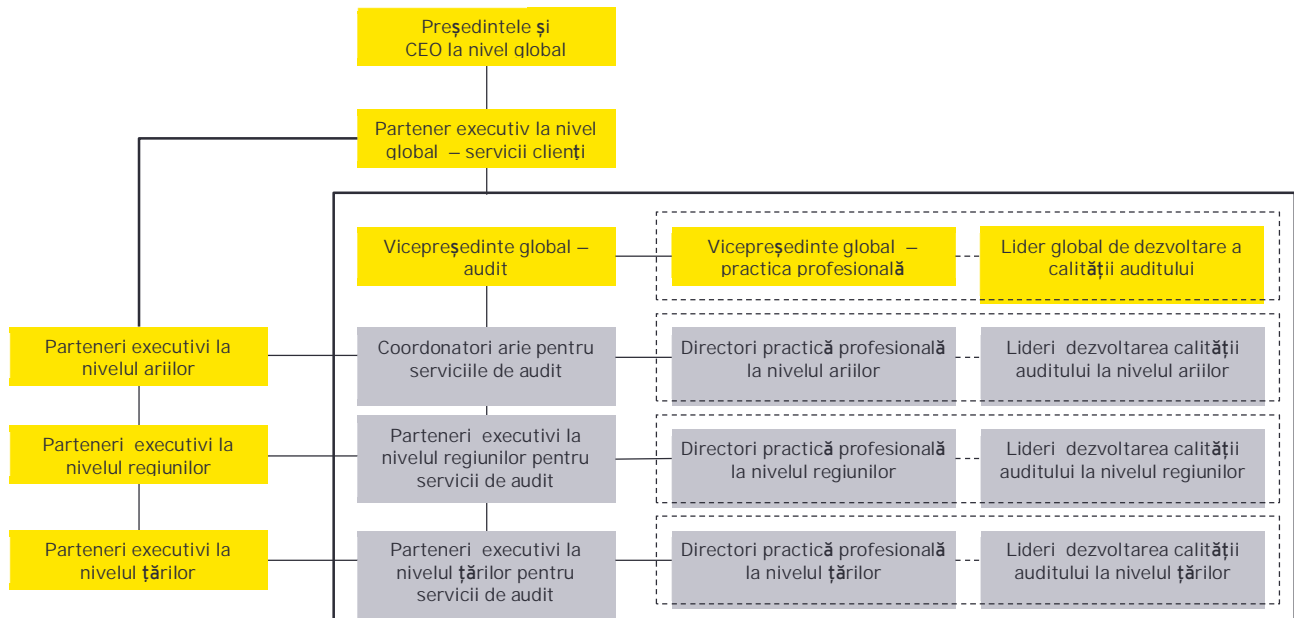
Preşedintele şi CEO la nivel global

Partener executiv la nivel global – servicii clienţi

Vicepreşedinte global – audit

Vicepreşedinte global – practica profesională

Lider global de dezvoltare a calităţii auditului

Parteneri executivi la nivelul ariilor

Coordonatori arie pentru serviciile de audit

Directori practică profesională la nivelul ariilor

Lideri dezvoltarea calităţii auditului la nivelul ariilor

Parteneri executivi la nivelul regiunilor

Parteneri executivi la nivelul regiunilor pentru servicii de audit

Directori practică profesională la nivelul regiunilor

Lideri dezvoltarea calităţii auditului la nivelul regiunilor

Parteneri executivi la nivelul ţărilor

Parteneri executivi la nivelul ţărilor pentru servicii de audit

Directori practică profesională la nivelul ţărilor

Lideri dezvoltarea calităţii auditului la nivelul ţărilor